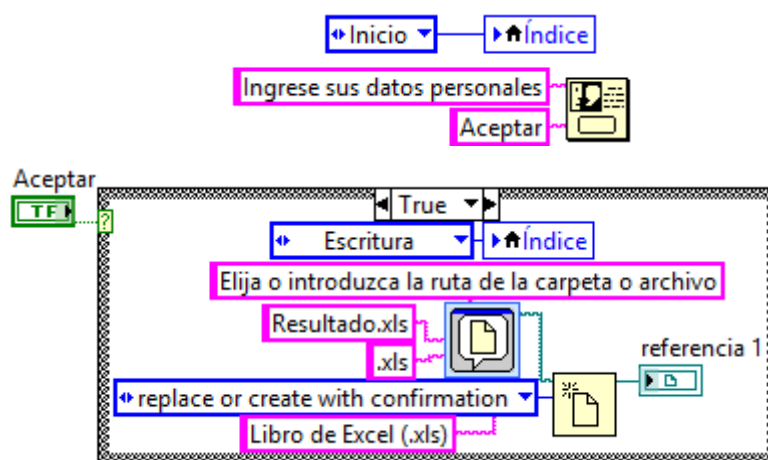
Inicio
Índice
Ingrese sus datos personales
Aceptar
Aceptar
TF
?
True
Escritura
Índice
Elija o introduzca la ruta de la carpeta o archivo
Resultado.xls
.xls
replace or create with confirmation
Libro de Excel (.xls)
referencia 1